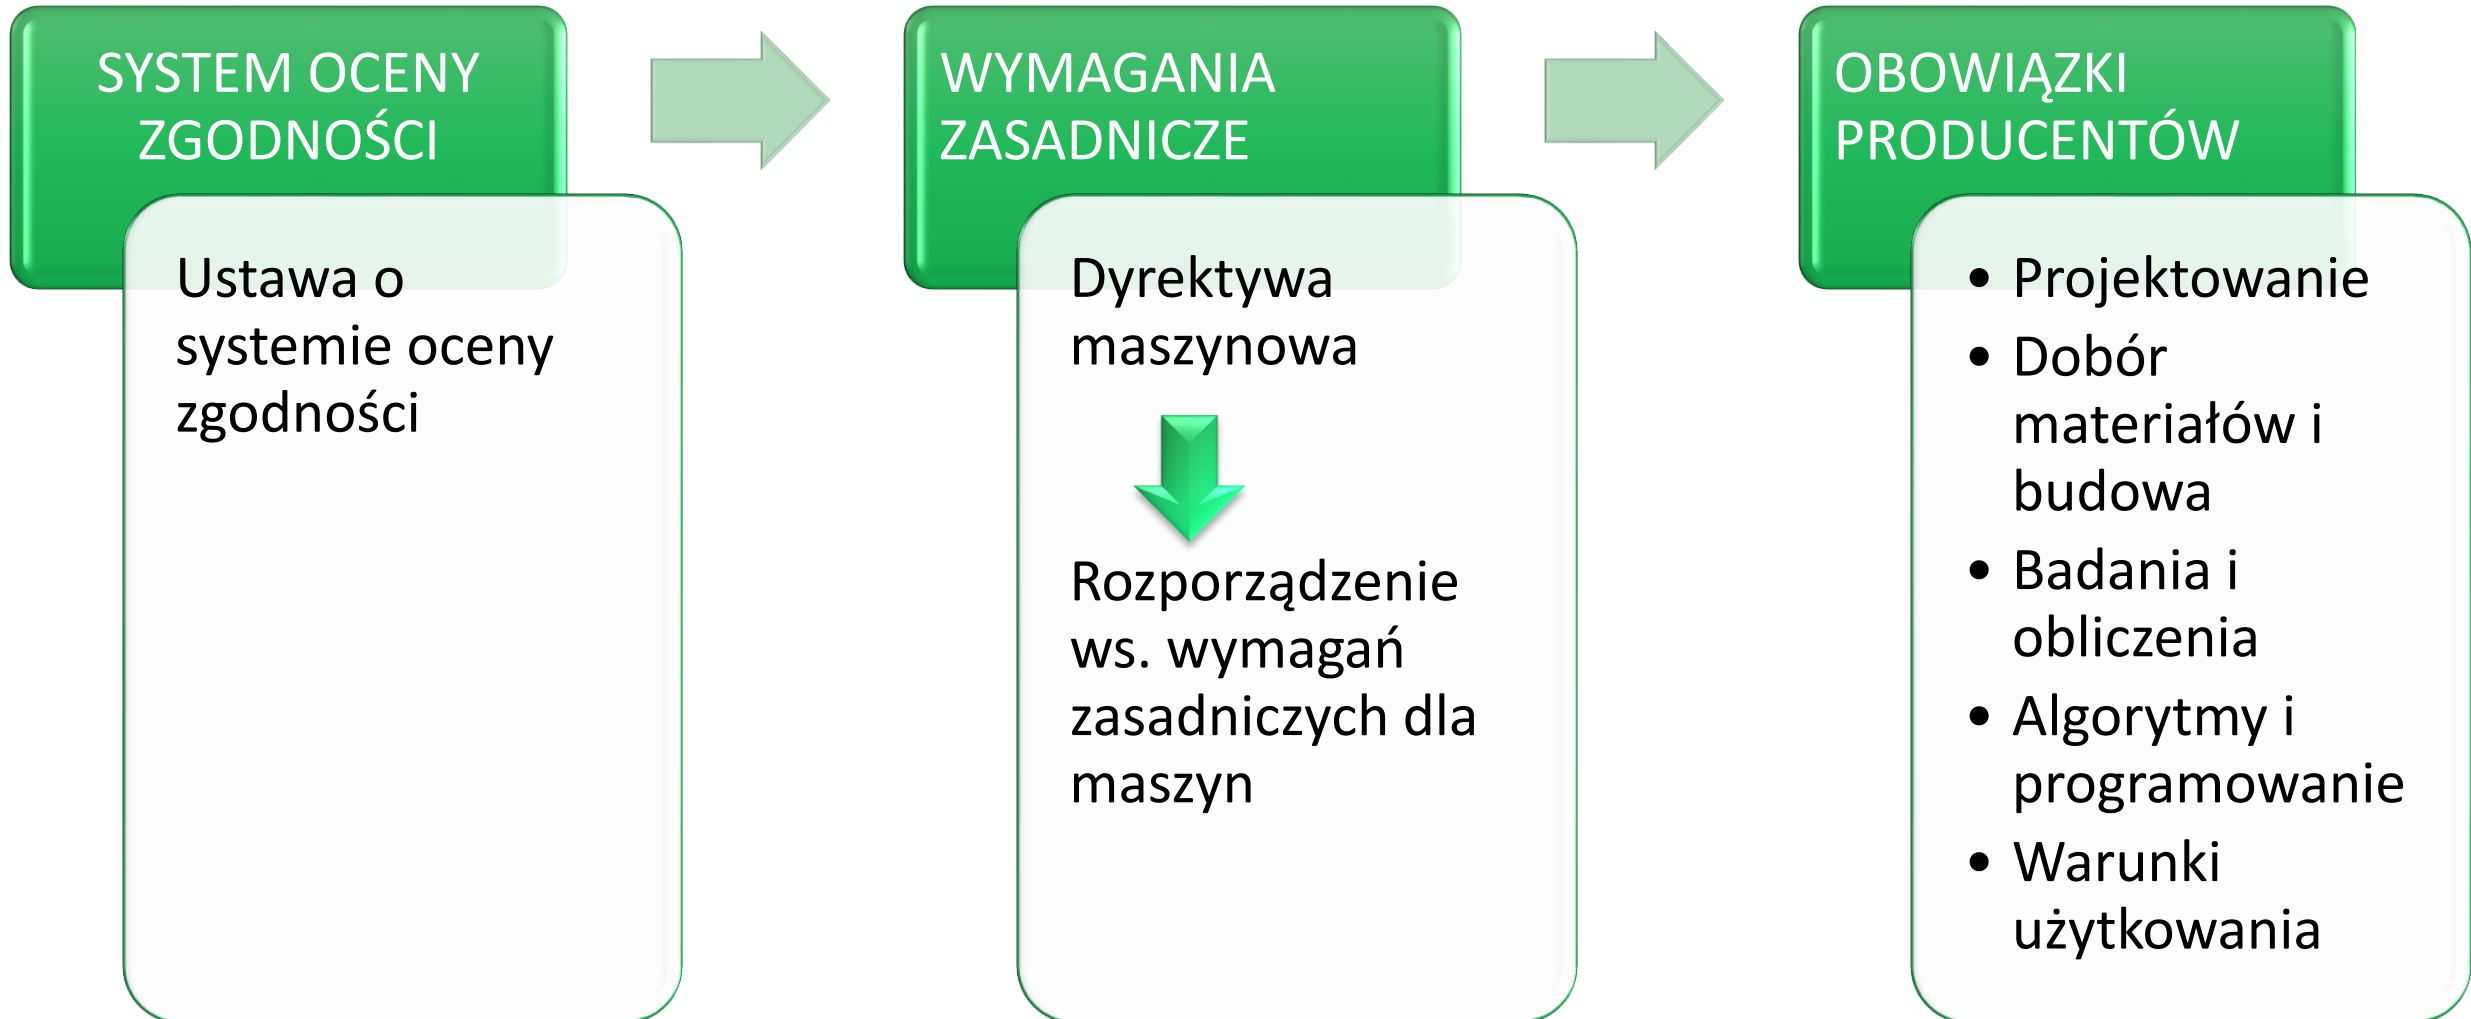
SYSTEM OCENY ZGODNOŚCI

Ustawa o systemie oceny zgodności

WYMAGANIA ZASADNICZE

Dyrektywa maszynowa

Rozporządzenie ws. wymagań zasadniczych dla maszyn

OBOWIĄZKI PRODUCENTÓW

- Projektowanie
- Dobór materiałów i budowa
- Badania i obliczenia
- Algorytmy i programowanie
- Warunki użytkowania